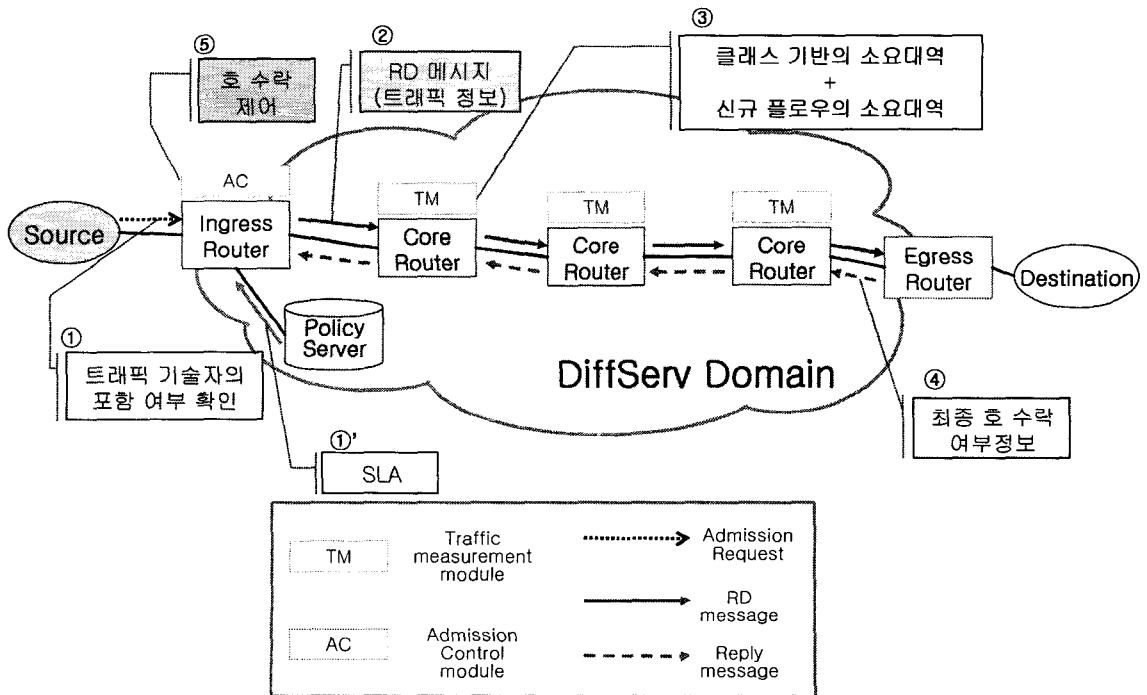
⑤
호 수락 제어

②
RD 메시지 (트래픽 정보)

③
클래스 기반의 소요대역
+
신규 플로우의 소요대역

AC
Ingress Router

TM
Core Router

TM
Core Router

TM
Core Router

Egress Router

Source

Destination

Policy Server

DiffServ Domain

①
트래픽 기술자의 포함 여부 확인

①'
SLA

④
최종 호 수락 여부정보

| | | | |
|---|---|---|---|
| TM | Traffic measurement module | | Admission Request |
| | | | RD message |
| AC | Admission Control module | | Reply message |